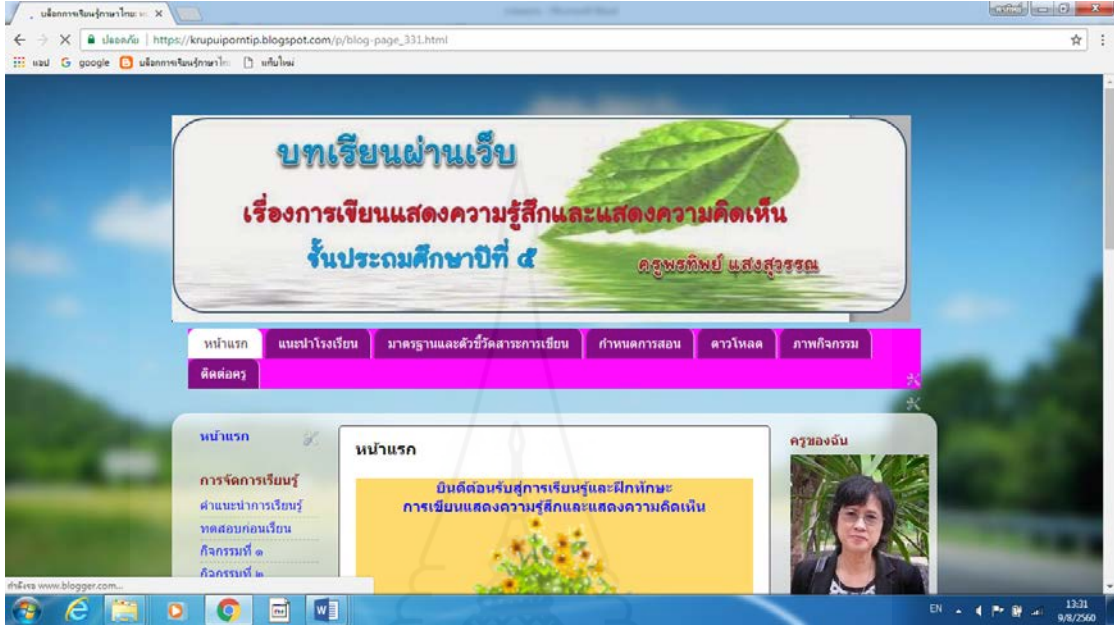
บล็อกการเรียนรู้ภาษาไทย ×

ปลอดภัย | https://krupuiporntip.blogspot.com/p/blog-page_331.html

แอป google บล็อกการเรียนรู้ภาษาไทย แท็บใหม่

บทเรียนผ่านเว็บ
เรื่องการเขียนแสดงความรู้สึกและแสดงความคิดเห็น
ชั้นประถมศึกษาปีที่ ๕
ครูพรทิพย์ แสงสุวรรณ

หน้าแรก | แนะนำโรงเรียน | มาตรฐานและตัวชี้วัดสาระการเขียน | กำหนดการสอน | ดาวโหลด | ภาพกิจกรรม | ติดต่อครู

หน้าแรก

การจัดการเรียนรู้
คำแนะนำการเรียนรู้
ทดสอบก่อนเรียน
กิจกรรมที่ ๑
กิจกรรมที่ ๒

หน้าแรก

ยินดีต้อนรับสู่การเรียนรู้และฝึกทักษะ
การเขียนแสดงความรู้สึกและแสดงความคิดเห็น

ครูของฉัน

กำลังรอ www.blogger.com...

EN 13:31 9/8/2560